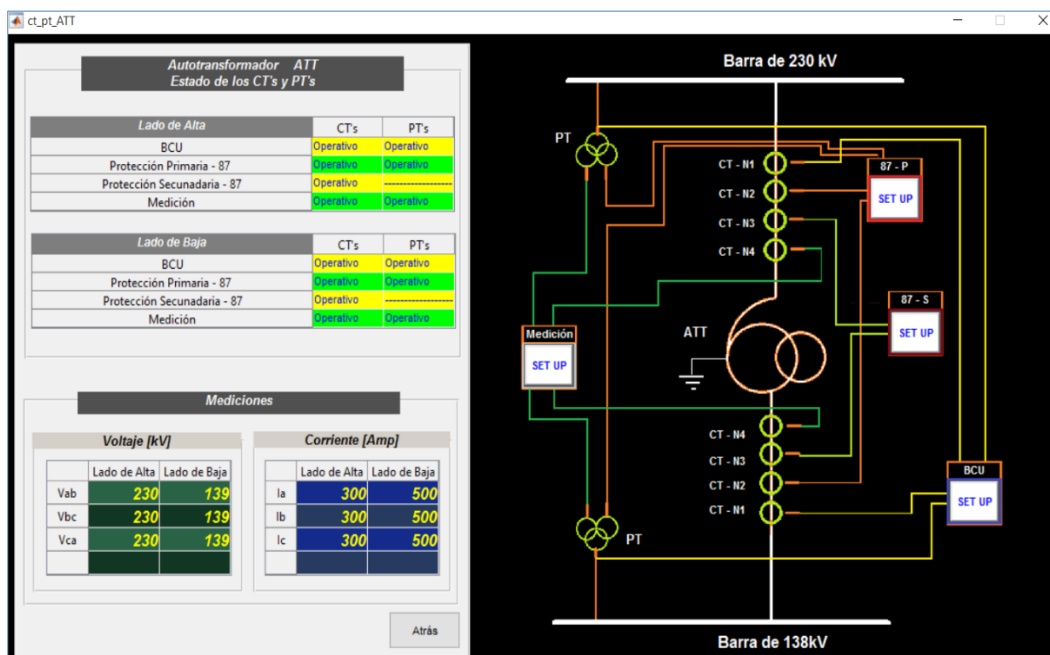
ct_pt_ATT

Autotransformador ATT
Estado de los CT's y PT's

| Lado de Alta | CT's | PT's |
|---|---|---|
| BCU | Operativo | Operativo |
| Protección Primaria - 87 | Operativo | Operativo |
| Protección Secunadaria - 87 | Operativo | ---------------------- |
| Medición | Operativo | Operativo |

| Lado de Baja | CT's | PT's |
|---|---|---|
| BCU | Operativo | Operativo |
| Protección Primaria - 87 | Operativo | Operativo |
| Protección Secunadaria - 87 | Operativo | ---------------------- |
| Medición | Operativo | Operativo |

Mediciones

Voltaje [kV]

| | Lado de Alta | Lado de Baja |
|---|---|---|
| Vab | 230 | 139 |
| Vbc | 230 | 139 |
| Vca | 230 | 139 |
| | | |

Corriente [Amp]

| | Lado de Alta | Lado de Baja |
|---|---|---|
| Ia | 300 | 500 |
| Ib | 300 | 500 |
| Ic | 300 | 500 |
| | | |

Atrás

Barra de 230 kV
PT
CT - N1
CT - N2
CT - N3
CT - N4
87 - P
SET UP
87 - S
SET UP
Medición
SET UP
ATT
CT - N4
CT - N3
CT - N2
CT - N1
BCU
SET UP
PT
Barra de 138kV